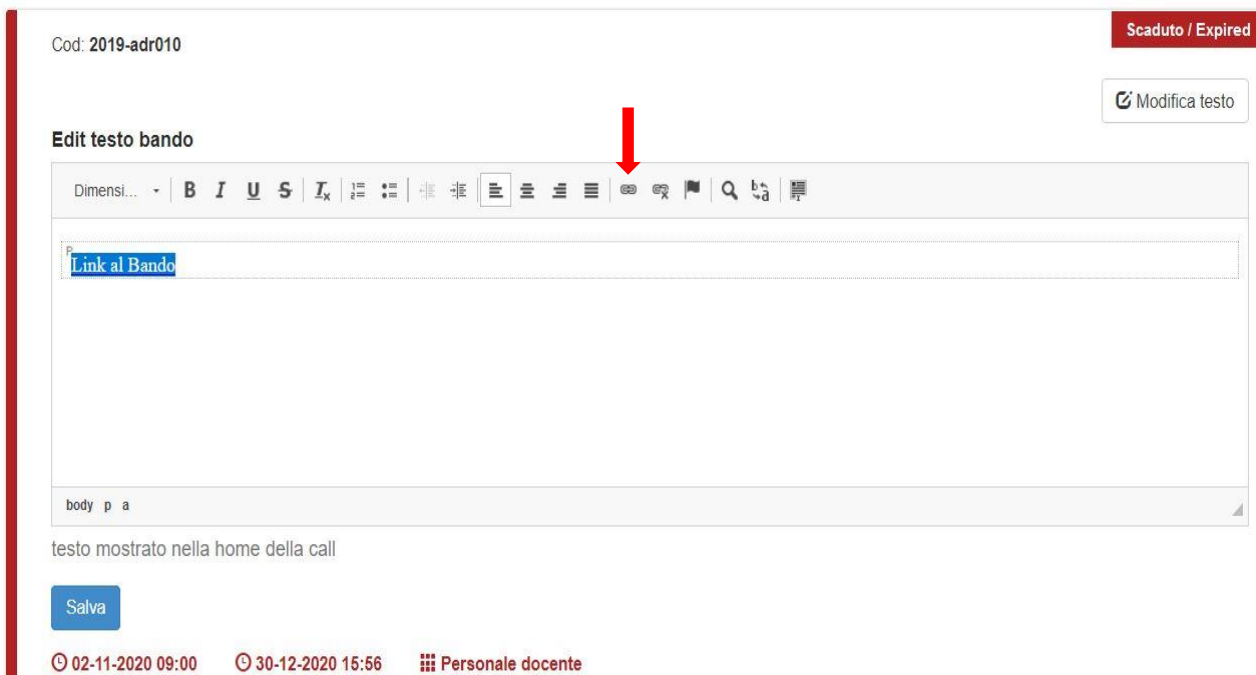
Cod: **2019-adr010**

Scaduto / Expired

Modifica testo

**Edit testo bando**

Dimensi... B I U S $I_x$

P
Link al Bando

body p a

testo mostrato nella home della call

Salva

02-11-2020 09:00 30-12-2020 15:56 Personale docente